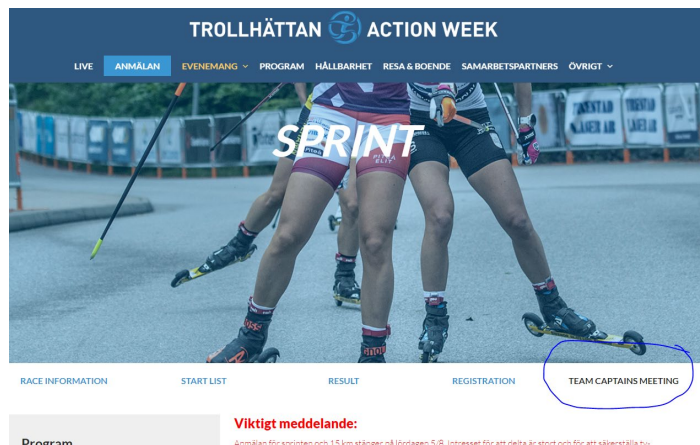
TROLLHÄTTAN ACTION WEEK

LIVE ANMÄLAN EVENEMANG PROGRAM HÅLLBARHET RESA & BOENDE SAMARBETSPARTNERS ÖVRIGT

SPRINT

RACE INFORMATION START LIST RESULT REGISTRATION TEAM CAPTAINS MEETING

Program

Viktigt meddelande:

Anmälan för sprinten och 15 km stänger på lördagen 5/8. Intresset för att delta är stort och för att säkerställa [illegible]